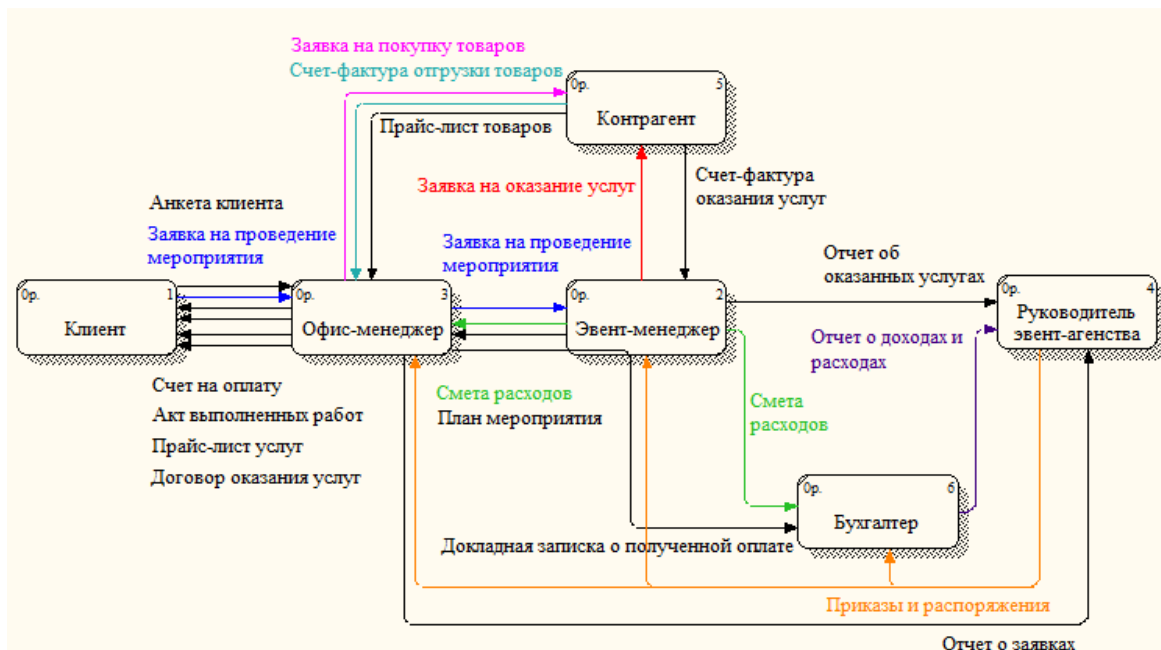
Заявка на покупку товаров
Счет-фактура отгрузки товаров

0р. 5
Контрагент

Прайс-лист товаров

Заявка на оказание услуг

Счет-фактура оказания услуг

Анкета клиента

Заявка на проведение мероприятия

Заявка на проведение мероприятия

Отчет об оказанных услугах

0р. 1
Клиент

0р. 3
Офис-менеджер

0р. 2
Эвент-менеджер

0р. 4
Руководитель эвент-агенства

Отчет о доходах и расходах

Счет на оплату
Акт выполненных работ
Прайс-лист услуг
Договор оказания услуг

Смета расходов
План мероприятия

Смета расходов

0р. 6
Бухгалтер

Докладная записка о полученной оплате

Приказы и распоряжения

Отчет о заявках